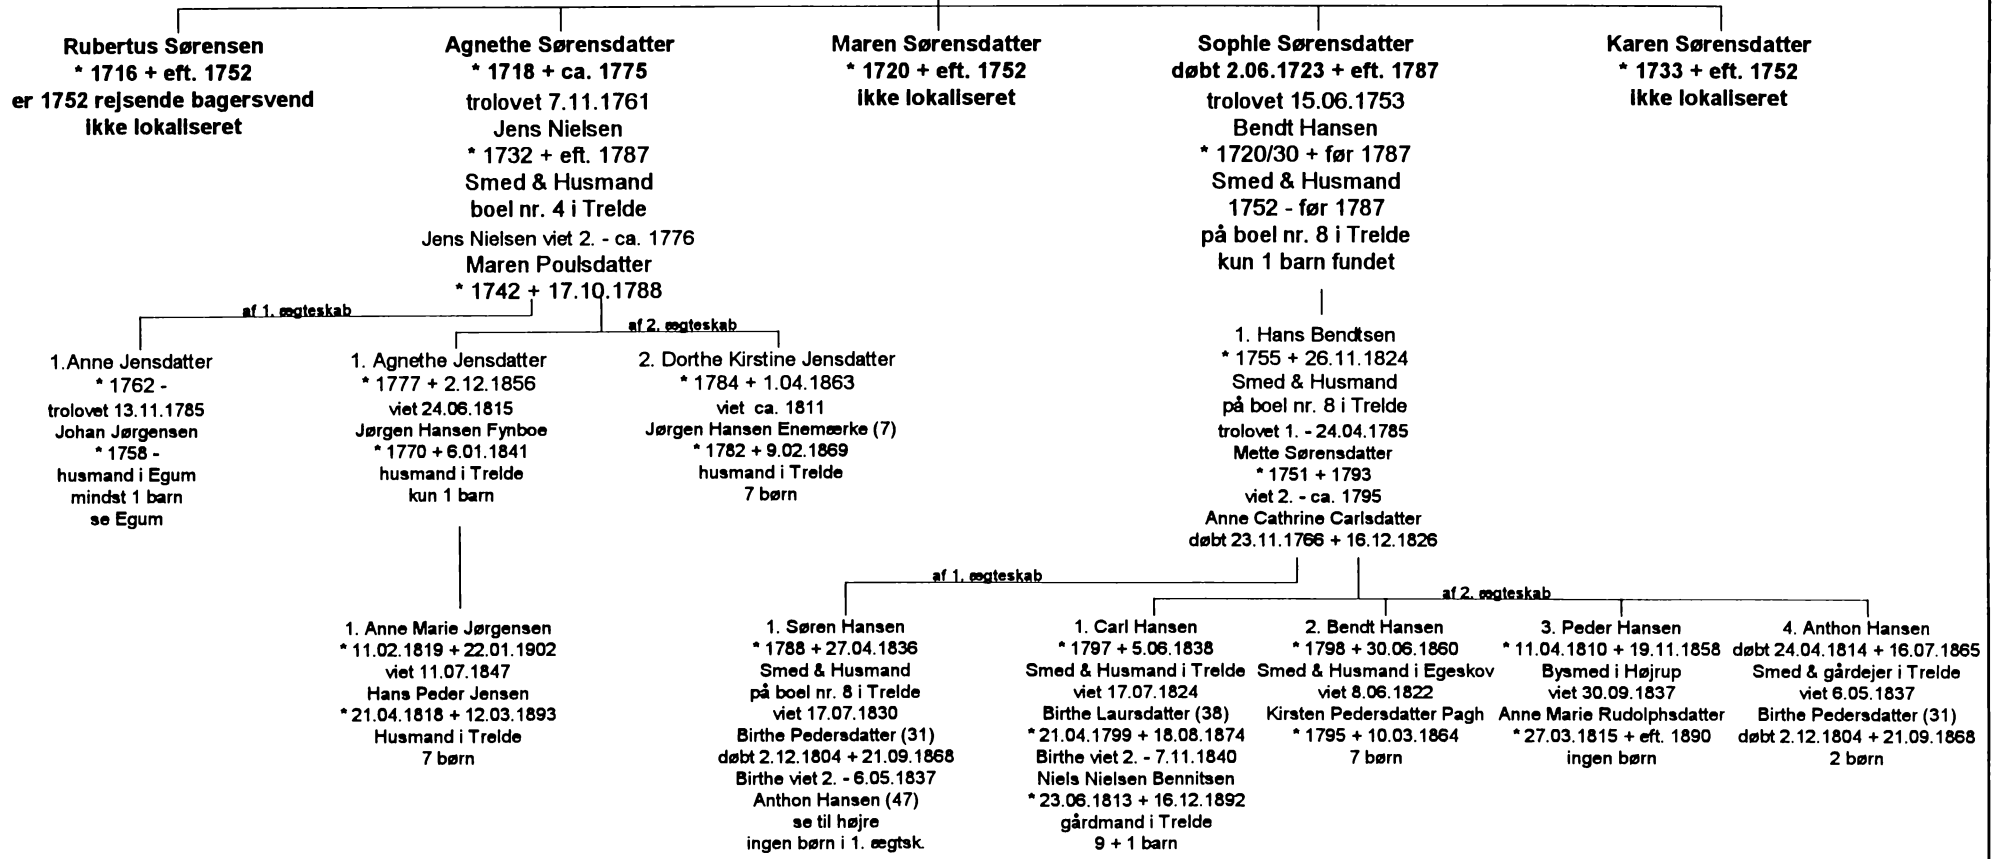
Rubertus Sørensen
* 1716 + eft. 1752
er 1752 rejsende bagersvend
ikke lokaliseret

Agnethe Sørensdatter
* 1718 + ca. 1775
trolovet 7.11.1761
Jens Nielsen
* 1732 + eft. 1787
Smed & Husmand
boel nr. 4 i Trelde
Jens Nielsen viet 2. - ca. 1776
Maren Poulsdatter
* 1742 + 17.10.1788

Maren Sørensdatter
* 1720 + eft. 1752
ikke lokaliseret

Sophie Sørensdatter
døbt 2.06.1723 + eft. 1787
trolovet 15.06.1753
Bendt Hansen
* 1720/30 + før 1787
Smed & Husmand
1752 - før 1787
på boel nr. 8 i Trelde
kun 1 barn fundet

Karen Sørensdatter
* 1733 + eft. 1752
ikke lokaliseret

af 1. ægteskab

af 2. ægteskab

1.Anne Jensdatter
* 1762 -
trolovet 13.11.1785
Johan Jørgensen
* 1758 -
husmand i Egum
mindst 1 barn
se Egum

1. Agnethe Jensdatter
* 1777 + 2.12.1856
viet 24.06.1815
Jørgen Hansen Fynboe
* 1770 + 6.01.1841
husmand i Trelde
kun 1 barn

2. Dorthe Kirstine Jensdatter
* 1784 + 1.04.1863
viet ca. 1811
Jørgen Hansen Enemærke (7)
* 1782 + 9.02.1869
husmand i Trelde
7 børn

1. Hans Bendtsen
* 1755 + 26.11.1824
Smed & Husmand
på boel nr. 8 i Trelde
trolovet 1. - 24.04.1785
Mette Sørensdatter
* 1751 + 1793
viet 2. - ca. 1795
Anne Cathrine Carlsdatter
døbt 23.11.1766 + 16.12.1826

1. Anne Marie Jørgensen
* 11.02.1819 + 22.01.1902
viet 11.07.1847
Hans Peder Jensen
* 21.04.1818 + 12.03.1893
Husmand i Trelde
7 børn

af 1. ægteskab

af 2. ægteskab

1. Søren Hansen
* 1788 + 27.04.1836
Smed & Husmand
på boel nr. 8 i Trelde
viet 17.07.1830
Birthe Pedersdatter (31)
døbt 2.12.1804 + 21.09.1868
Birthe viet 2. - 6.05.1837
Anthon Hansen (47)
se til højre
ingen børn i 1. ægtsk.

1. Carl Hansen
* 1797 + 5.06.1838
Smed & Husmand i Trelde
viet 17.07.1824
Birthe Laursdatter (38)
* 21.04.1799 + 18.08.1874
Birthe viet 2. - 7.11.1840
Niels Nielsen Bennitsen
* 23.06.1813 + 16.12.1892
gårdmand i Trelde
9 + 1 barn

2. Bendt Hansen
* 1798 + 30.06.1860
Smed & Husmand i Egeskov
viet 8.06.1822
Kirsten Pedersdatter Pagh
* 1795 + 10.03.1864
7 børn

3. Peder Hansen
* 11.04.1810 + 19.11.1858
Bysmed i Højrup
viet 30.09.1837
Anne Marie Rudolphsdatter
* 27.03.1815 + eft. 1890
ingen børn

4. Anthon Hansen
døbt 24.04.1814 + 16.07.1865
Smed & gårdejer i Trelde
viet 6.05.1837
Birthe Pedersdatter (31)
døbt 2.12.1804 + 21.09.1868
2 børn